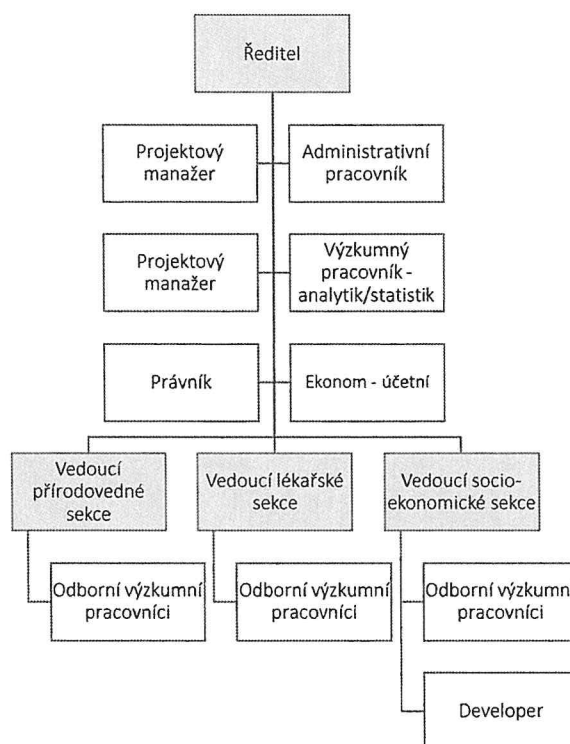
Ředitel

Projektový manažer

Administrativní pracovník

Projektový manažer

Výzkumný pracovník - analytik/statistik

Právník

Ekonom - účetní

Vedoucí přírodovedné sekce

Vedoucí lékařské sekce

Vedoucí socio-ekonomické sekce

Odborní výzkumní pracovníci

Odborní výzkumní pracovníci

Odborní výzkumn pracovníci

Developer